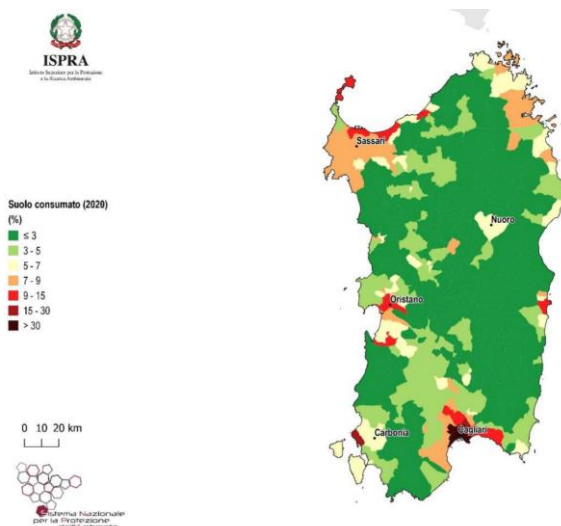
ISPRA
Istituto Superiore per la Protezione e la Ricerca Ambientale

Suolo consumato (2020)
(%)
≤ 3
3 - 5
5 - 7
7 - 9
9 - 15
15 - 30
> 30

0 10 20 km

Sistema Nazionale per la Protezione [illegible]

Sassari
Nuoro
Oristano
Carbonia
Cagliari